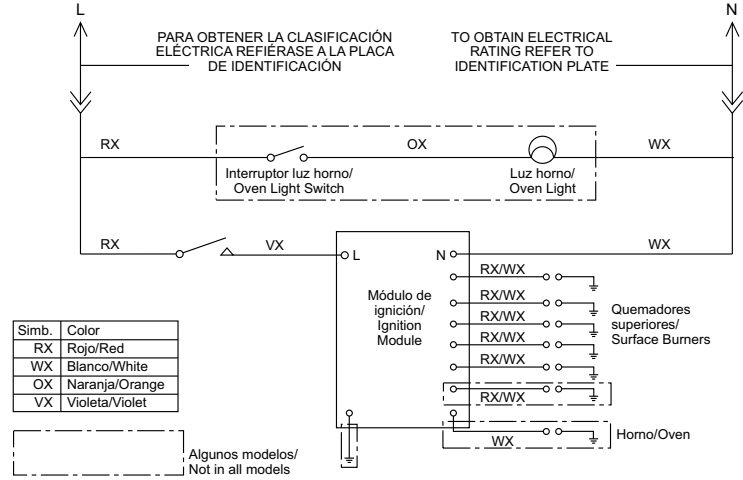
L

N

PARA OBTENER LA CLASIFICACIÓN ELÉCTRICA REFIÉRASE A LA PLACA DE IDENTIFICACIÓN

TO OBTAIN ELECTRICAL RATING REFER TO IDENTIFICATION PLATE

RX

OX

WX

Interruptor luz horno/ Oven Light Switch

Luz horno/ Oven Light

RX

VX

L

N

WX

RX/WX

RX/WX

RX/WX

RX/WX

RX/WX

RX/WX

WX

Módulo de ignición/ Ignition Module

Quemadores superiores/ Surface Burners

Horno/Oven

| Simb. | Color |
|---|---|
| RX | Rojo/Red |
| WX | Blanco/White |
| OX | Naranja/Orange |
| VX | Violeta/Violet |

Algunos modelos/ Not in all models